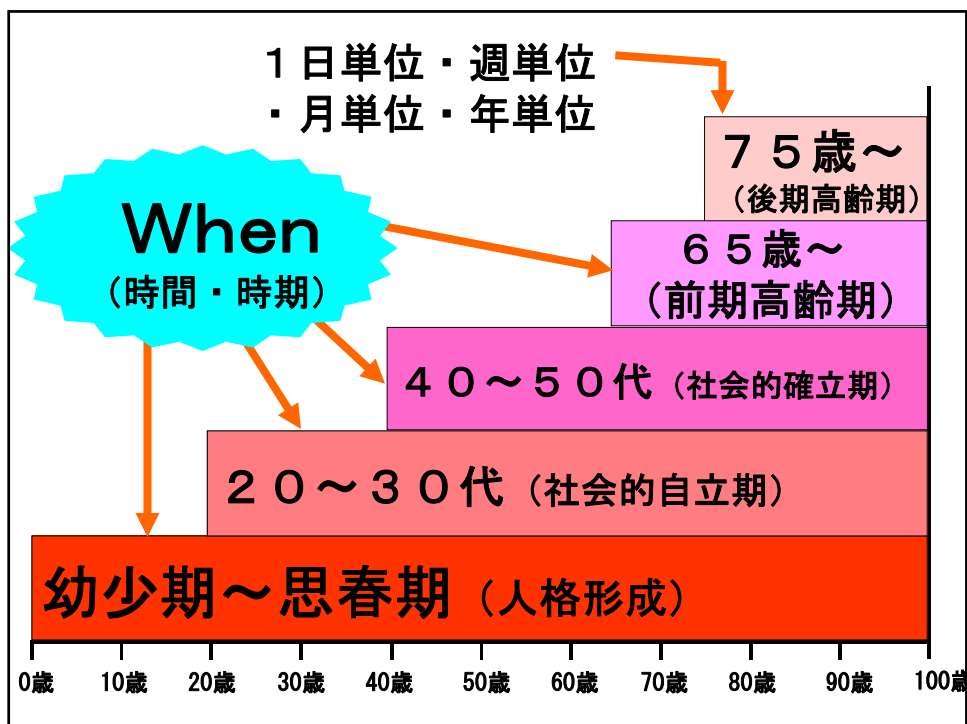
１日単位・週単位
・月単位・年単位

When
（時間・時期）

７５歳～
（後期高齢期）

６５歳～
（前期高齢期）

４０～５０代（社会的確立期）

２０～３０代（社会的自立期）

幼少期～思春期（人格形成）

0歳 10歳 20歳 30歳 40歳 50歳 60歳 70歳 80歳 90歳 100歳